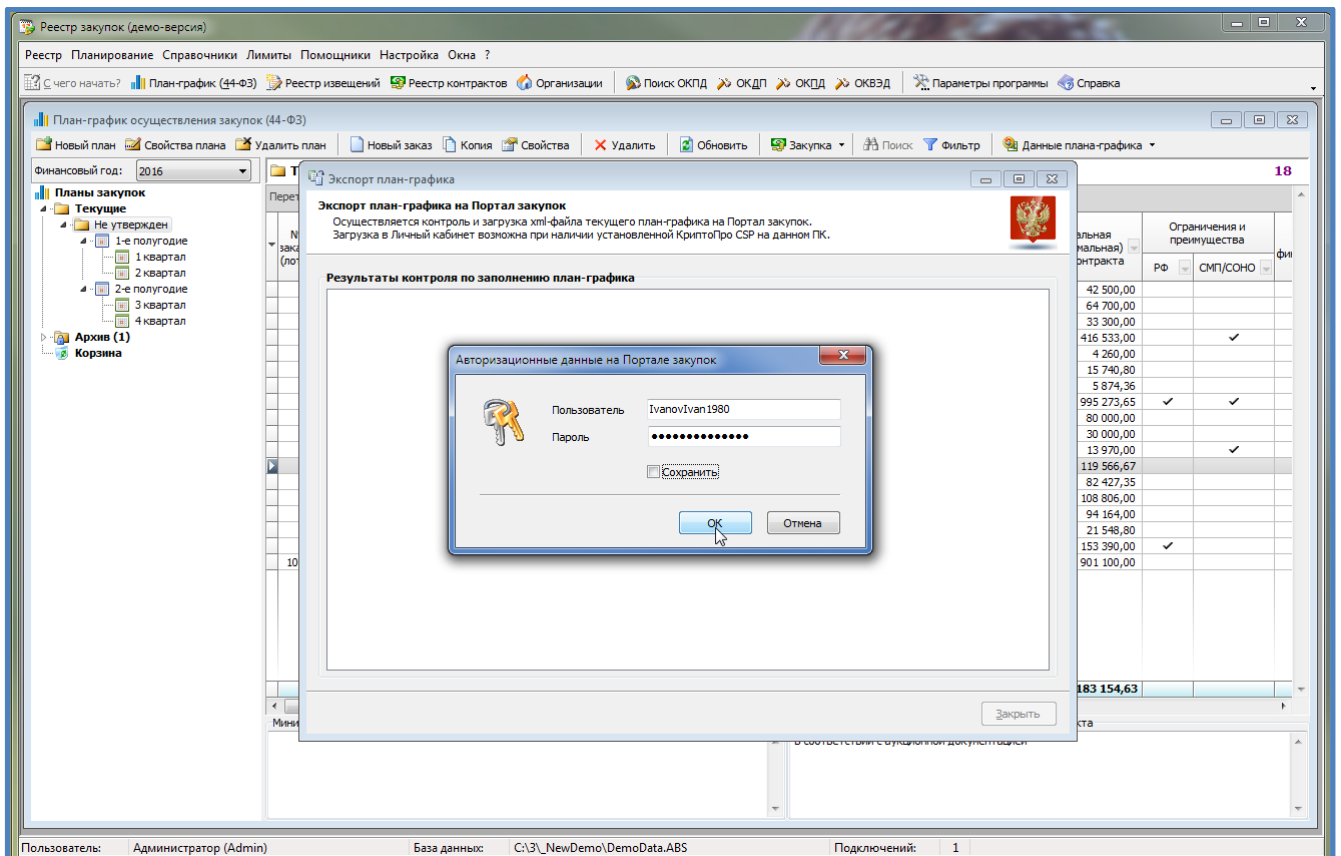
Реестр закупок (демо-версия)

Реестр Планирование Справочники Лимиты Помощники Настройка Окна ?

С чего начать? План-график (44-ФЗ) Реестр извещений Реестр контрактов Организации Поиск ОКПД ОКДП ОКПД ОКВЭД Параметры программы Справка

План-график осуществления закупок (44-ФЗ)

Новый план Свойства плана Удалить план Новый заказ Копия Свойства Удалить Обновить Закупка Поиск Фильтр Данные плана-графика

Финансовый год: 2016

Планы закупок
Текущие
Не утвержден
1-е полугодие
1 квартал
2 квартал
2-е полугодие
3 квартал
4 квартал
Архив (1)
Корзина

18

Экспорт план-графика

Экспорт план-графика на Портал закупок
Осуществляется контроль и загрузка xml-файла текущего план-графика на Портал закупок.
Загрузка в Личный кабинет возможна при наличии установленной КриптоПро CSP на данном ПК.

Результаты контроля по заполнению план-графика

Авторизационные данные на Портале закупок

Пользователь IvanovIvan1980
Пароль ••••••••••••••
Сохранить

OK Отмена

Закрыть

Ограничения и преимущества
РФ СМП/СОНО

| |
|---|
| 42 500,00 |
| 64 700,00 |
| 33 300,00 |
| 416 533,00 |
| 4 260,00 |
| 15 740,80 |
| 5 874,36 |
| 995 273,65 |
| 80 000,00 |
| 30 000,00 |
| 13 970,00 |
| 119 566,67 |
| 82 427,35 |
| 108 806,00 |
| 94 164,00 |
| 21 548,80 |
| 153 390,00 |
| 901 100,00 |

183 154,63

в соответствии с аукционной документацией

Пользователь: Администратор (Admin) База данных: C:\3\_NewDemo\DemoData.ABS Подключений: 1